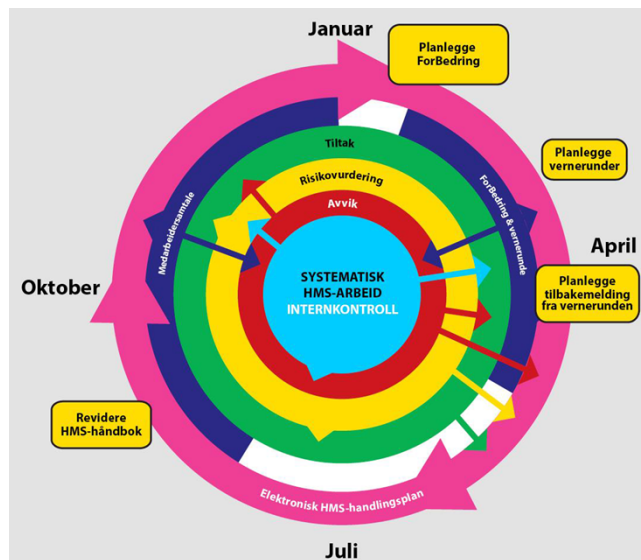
Januar

Planlegge ForBedring

Planlegge vernerunder

April

Planlegge tilbakemelding fra vernerunden

Oktober

Revidere HMS-håndbok

Juli

Tiltak

Risikovurdering

Avvik

Medarbeidersamtale

ForBedring & vernerunde

SYSTEMATISK HMS-ARBEID INTERNKONTROLL

Elektronisk HMS-handlingsplan